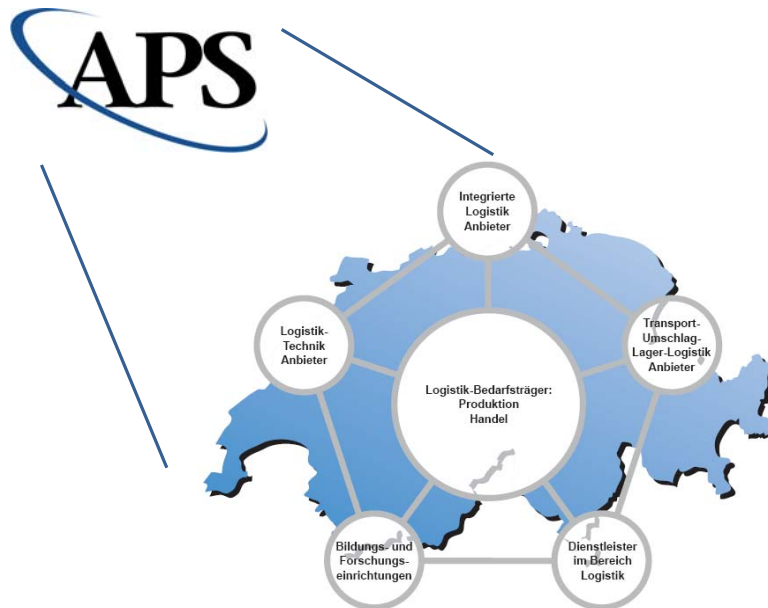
APS

Integrierte Logistik Anbieter

Logistik-Technik Anbieter

Transport-Umschlag-Lager-Logistik Anbieter

Logistik-Bedarfsträger: Produktion Handel

Bildungs- und Forschungseinrichtungen

Dienstleister im Bereich Logistik